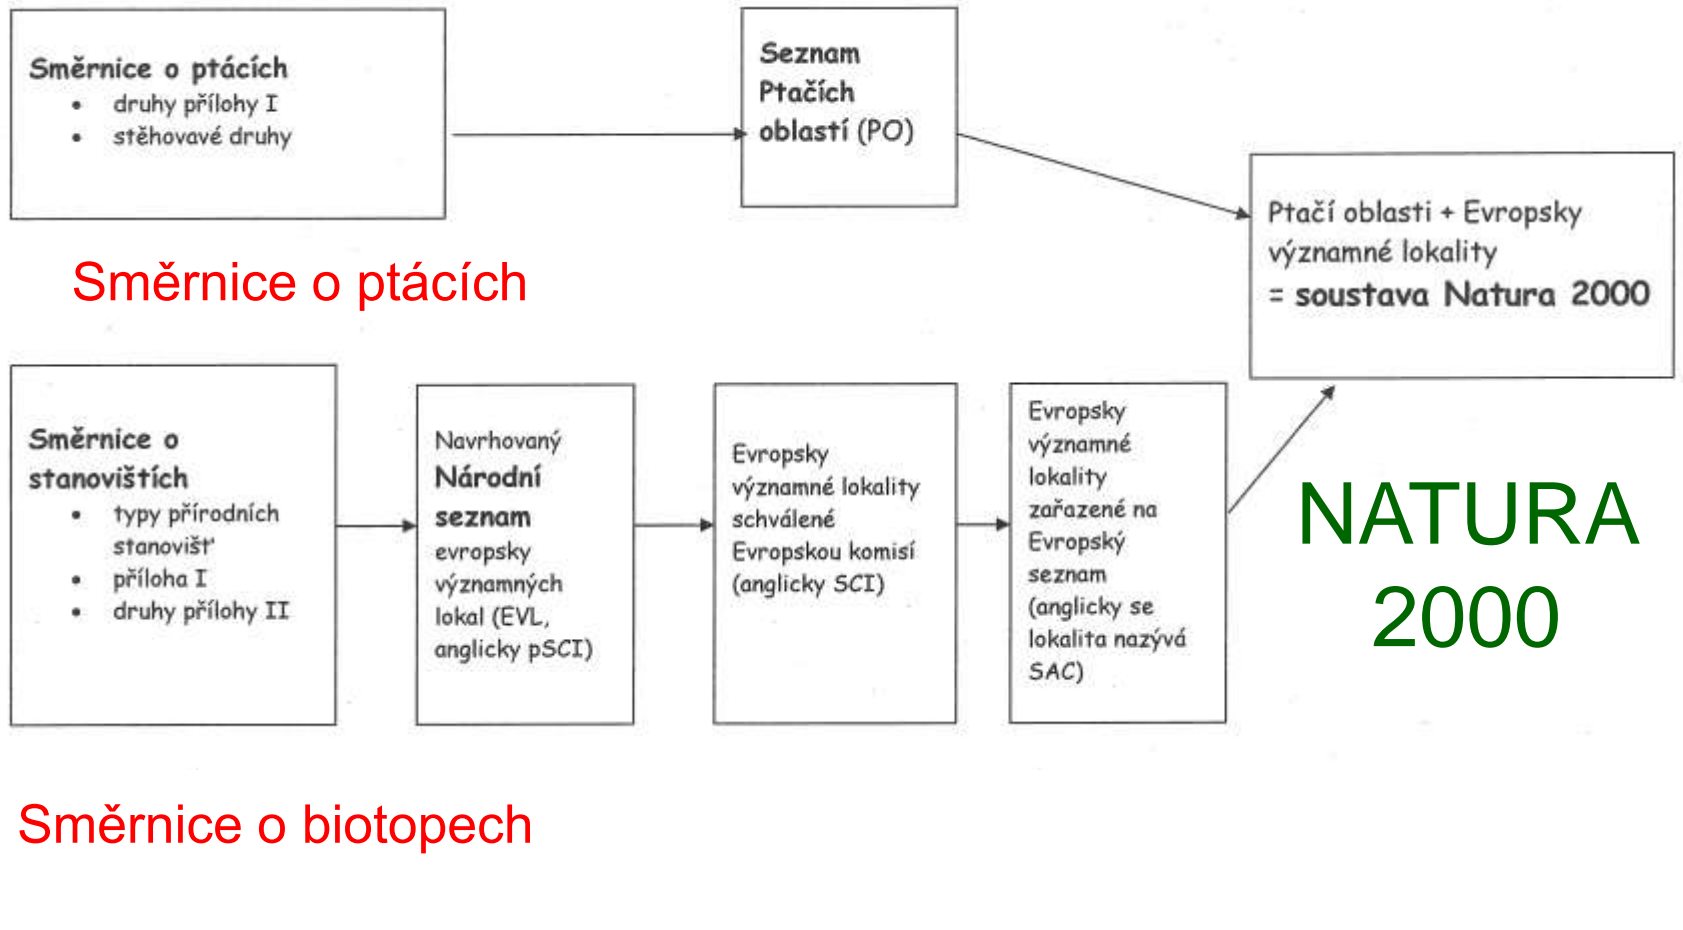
Směrnice o ptácích
- druhy přílohy I
- stěhovavé druhy

Seznam Ptačích oblastí (PO)

Ptačí oblasti + Evropsky významné lokality = soustava Natura 2000

Směrnice o ptácích

Směrnice o stanovištích
- typy přírodních stanovišť
- příloha I
- druhy přílohy II

Navrhovaný Národní seznam evropsky významných lokal (EVL, anglicky pSCI)

Evropsky významné lokality schválené Evropskou komisí (anglicky SCI)

Evropsky významné lokality zařazené na Evropský seznam (anglicky se lokalita nazývá SAC)

NATURA 2000

Směrnice o biotopech